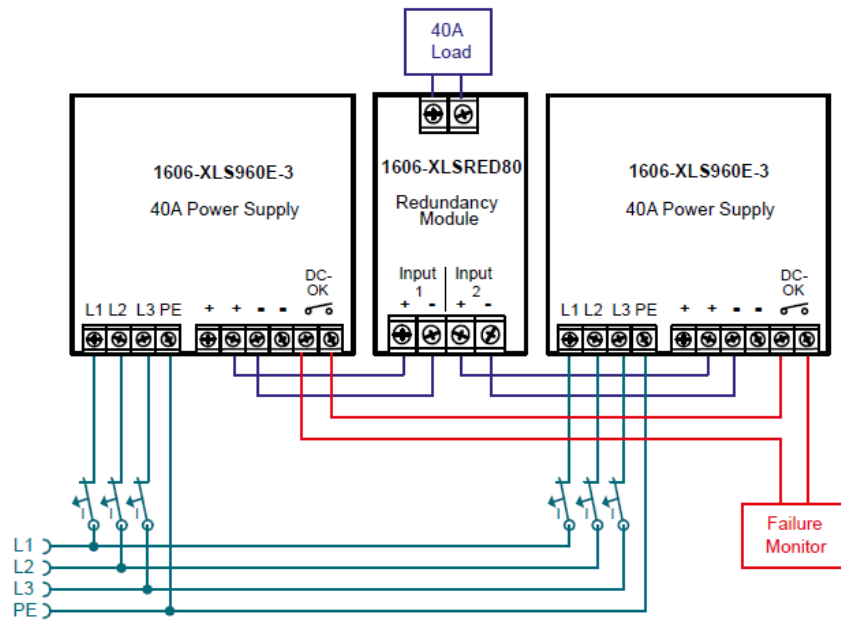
40A
Load

1606-XLS960E-3
40A Power Supply

L1 L2 L3 PE
+ + - - DC-OK

1606-XLSRED80
Redundancy Module

Input 1
+ -
Input 2
+ -

1606-XLS960E-3
40A Power Supply

L1 L2 L3 PE
+ + - - DC-OK

Failure Monitor

L1
L2
L3
PE